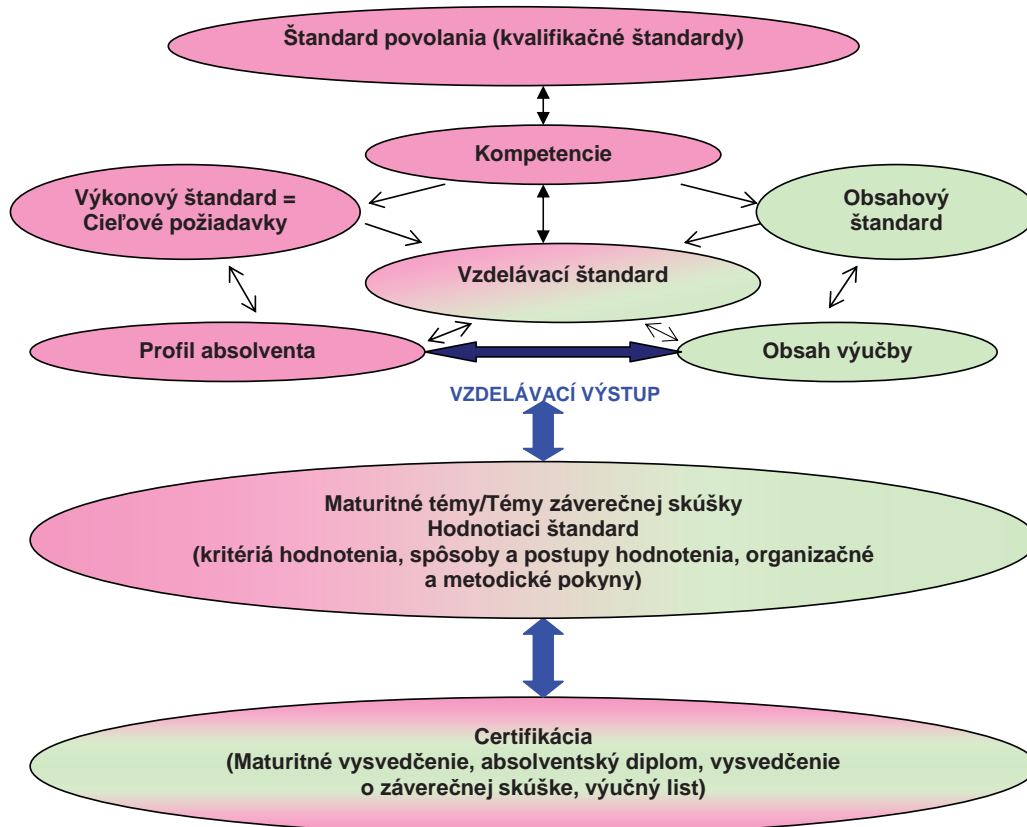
Štandard povolania (kvalifikačné štandardy)

Kompetencie

Výkonový štandard = Cieľové požiadavky

Obsahový štandard

Vzdelávací štandard

Profil absolventa

Obsah výučby

VZDELÁVACÍ VÝSTUP

Maturitné témy/Témy záverečnej skúšky
Hodnotiaci štandard
(kritériá hodnotenia, spôsoby a postupy hodnotenia, organizačné a metodické pokyny)

Certifikácia
(Maturitné vysvedčenie, absolventský diplom, vysvedčenie o záverečnej skúške, výučný list)